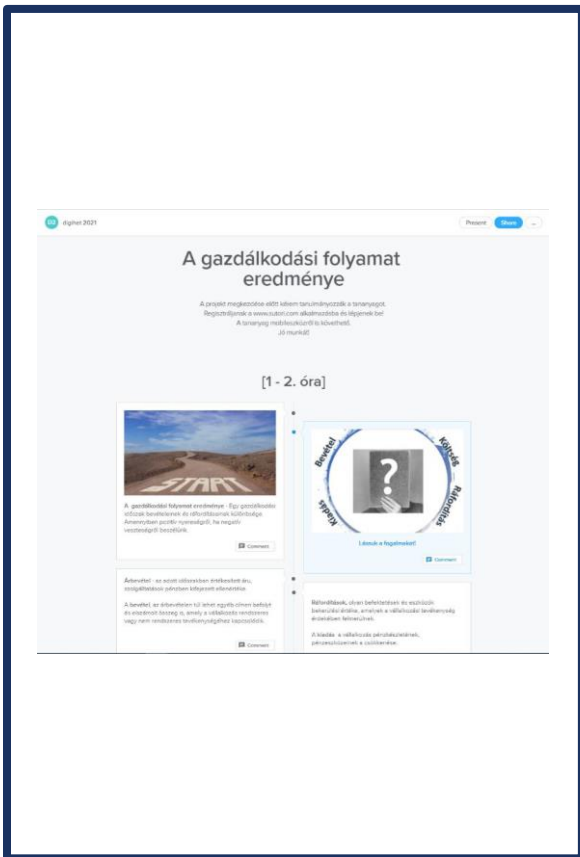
digiher 2021

Present Share ...

A gazdálkodási folyamat eredménye

A projekt megkezdése előtt kérem tanulmányozzák a tananyagot. Regisztráljanak a www.sutori.com alkalmazásba és lépjenek be! A tananyag mobileszközről is követhető. Jó munkát!

[1 - 2. óra]

START

A gazdálkodási folyamat eredménye - Egy gazdálkodási időszak bevételeinek és ráfordításainak különbsége. Amennyiben pozitív nyereségről, ha negatív veszteségről beszélünk.

Comment

Bevétel Költség Ráfordítás Kiadás

?

Lássuk a fogalmakat!

Comment

Árbevétel - az adott időszakban értékesített áru, szolgáltatások pénzben kifejezett ellenértéke.

A bevétel, az árbevételen túl lehet egyéb címen befolyt és elszámolt összeg is, amely a vállalkozó rendszeres vagy nem rendszeres tevékenységéhez kapcsolódik.

Comment

Ráfordítások, olyan befektetések és eszközök beszerzési értéke, amelyek a vállalkozási tevékenység érdekében felmerülnek.

A kiadás a vállalkozás pénzeszközeinek, pénzeszközeinek a csökkenése.